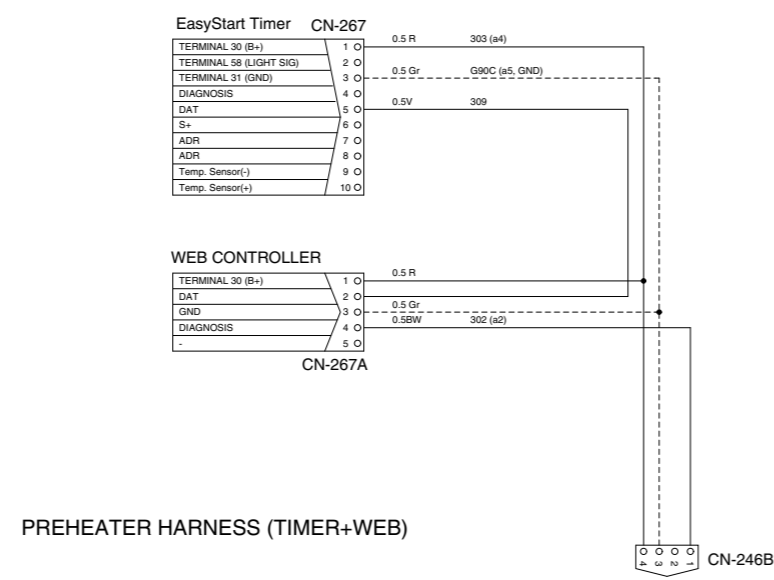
EasyStart Timer CN-267

| | |
|---|---|
| TERMINAL 30 (B+) | 1 |
| TERMINAL 58 (LIGHT SIG) | 2 |
| TERMINAL 31 (GND) | 3 |
| DIAGNOSIS | 4 |
| DAT | 5 |
| S+ | 6 |
| ADR | 7 |
| ADR | 8 |
| Temp. Sensor(-) | 9 |
| Temp. Sensor(+) | 10 |

0.5 R 303 (a4)
0.5 Gr G90C (a5, GND)
0.5V 309

WEB CONTROLLER

| | |
|---|---|
| TERMINAL 30 (B+) | 1 |
| DAT | 2 |
| GND | 3 |
| DIAGNOSIS | 4 |
| - | 5 |

CN-267A

0.5 R
0.5 Gr
0.5BW 302 (a2)

PREHEATER HARNESS (TIMER+WEB)

4 3 2 1
CN-246B